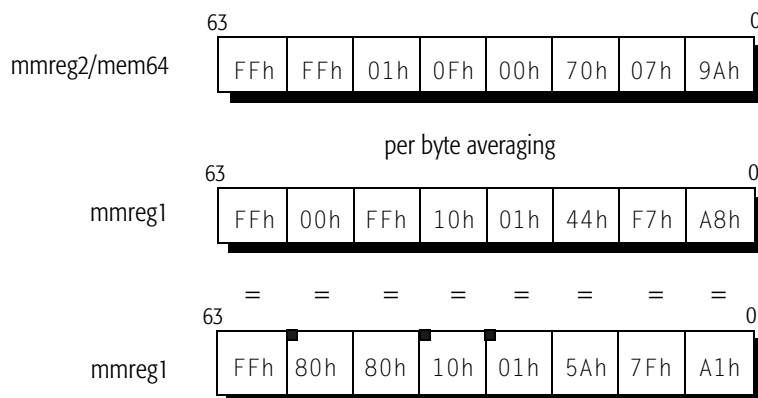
mmreg2/mem64

| 63 | | | | | | | 0 |
|---|---|---|---|---|---|---|---|
| FFh | FFh | 01h | 0Fh | 00h | 70h | 07h | 9Ah |

per byte averaging

mmreg1

| 63 | | | | | | | 0 |
|---|---|---|---|---|---|---|---|
| FFh | 00h | FFh | 10h | 01h | 44h | F7h | A8h |

= = = = = = = =

mmreg1

| 63 | | | | | | | 0 |
|---|---|---|---|---|---|---|---|
| FFh | 80h | 80h | 10h | 01h | 5Ah | 7Fh | A1h |